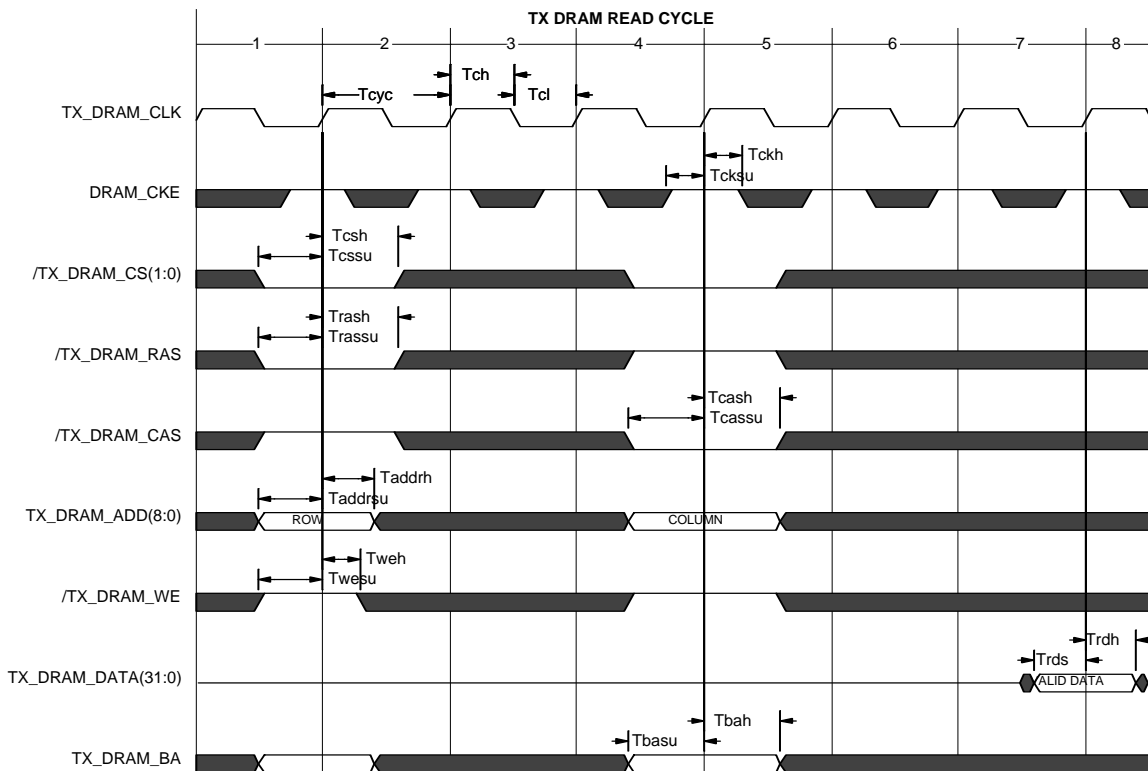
TX DRAM READ CYCLE

1 2 3 4 5 6 7 8

Tch
Tcyc
Tcl

TX_DRAM_CLK

Tckh
Tcksu

DRAM_CKE

Tcsh
Tcssu

/TX_DRAM_CS(1:0)

Trash
Trassu

/TX_DRAM_RAS

Tcash
Tcassu

/TX_DRAM_CAS

Taddrh
Taddrsu

TX_DRAM_ADD(8:0)

ROW
COLUMN

Tweh
Twesu

/TX_DRAM_WE

Trdh
Trds

TX_DRAM_DATA(31:0)

ALID DATA

Tbah
Tbasu

TX_DRAM_BA